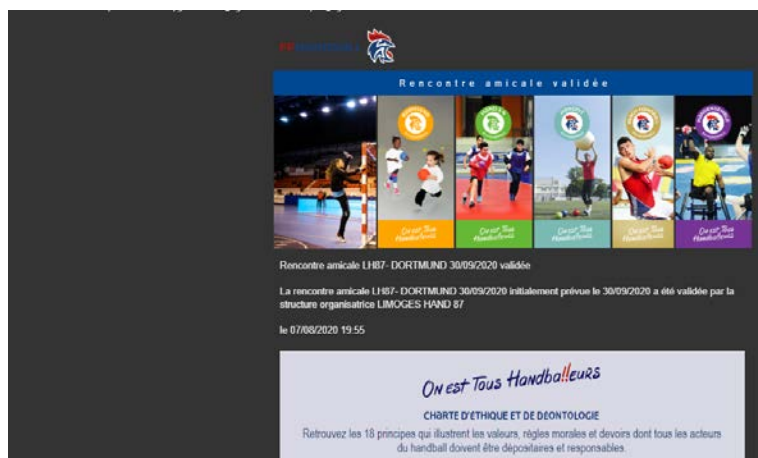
Rencontre amicale validée

On est Tous Handballeurs

On est Tous Handballeurs

On est Tous Handballeurs

On est Tous Handballeurs

On est Tous Handballeurs

Rencontre amicale LH87- DORTMUND 30/09/2020 validée

La rencontre amicale LH87- DORTMUND 30/09/2020 initialement prévue le 30/09/2020 a été validée par la structure organisatrice LIMOGES HAND 87

le 07/08/2020 19:55

On est Tous Handballeurs

CHARTE D'ETHIQUE ET DE DEONTOLOGIE

Retrouvez les 18 principes qui illustrent les valeurs, règles morales et devoirs dont tous les acteurs du handball doivent être dépositaires et responsables.